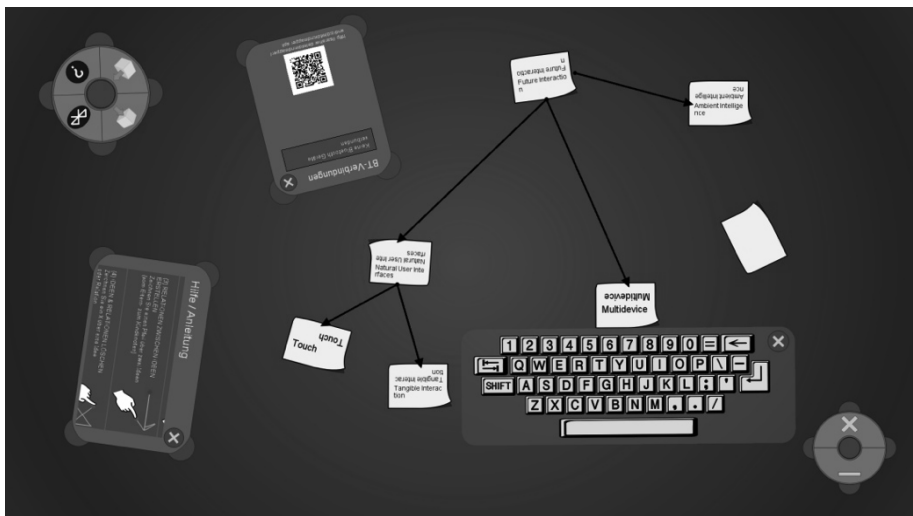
BT-Verbindungen

Keine Bluetooth Geräte verbunden

Future Interactio n

Future Interaction

Ambient Intellige nce

Ambient Intellige nce

Natural User Inte rfaces

Natural User Inte rfaces

Multidevice

Multidevice

Touch

Touch

Tangible Interac tion

Tangible Interac tion

Hilfe / Anleitung

1 2 3 4 5 6 7 8 9 0 = ←

Q W E R T Y U I O P \ –

SHIFT A S D F G H J K L ; '

Z X C V B N M , . /